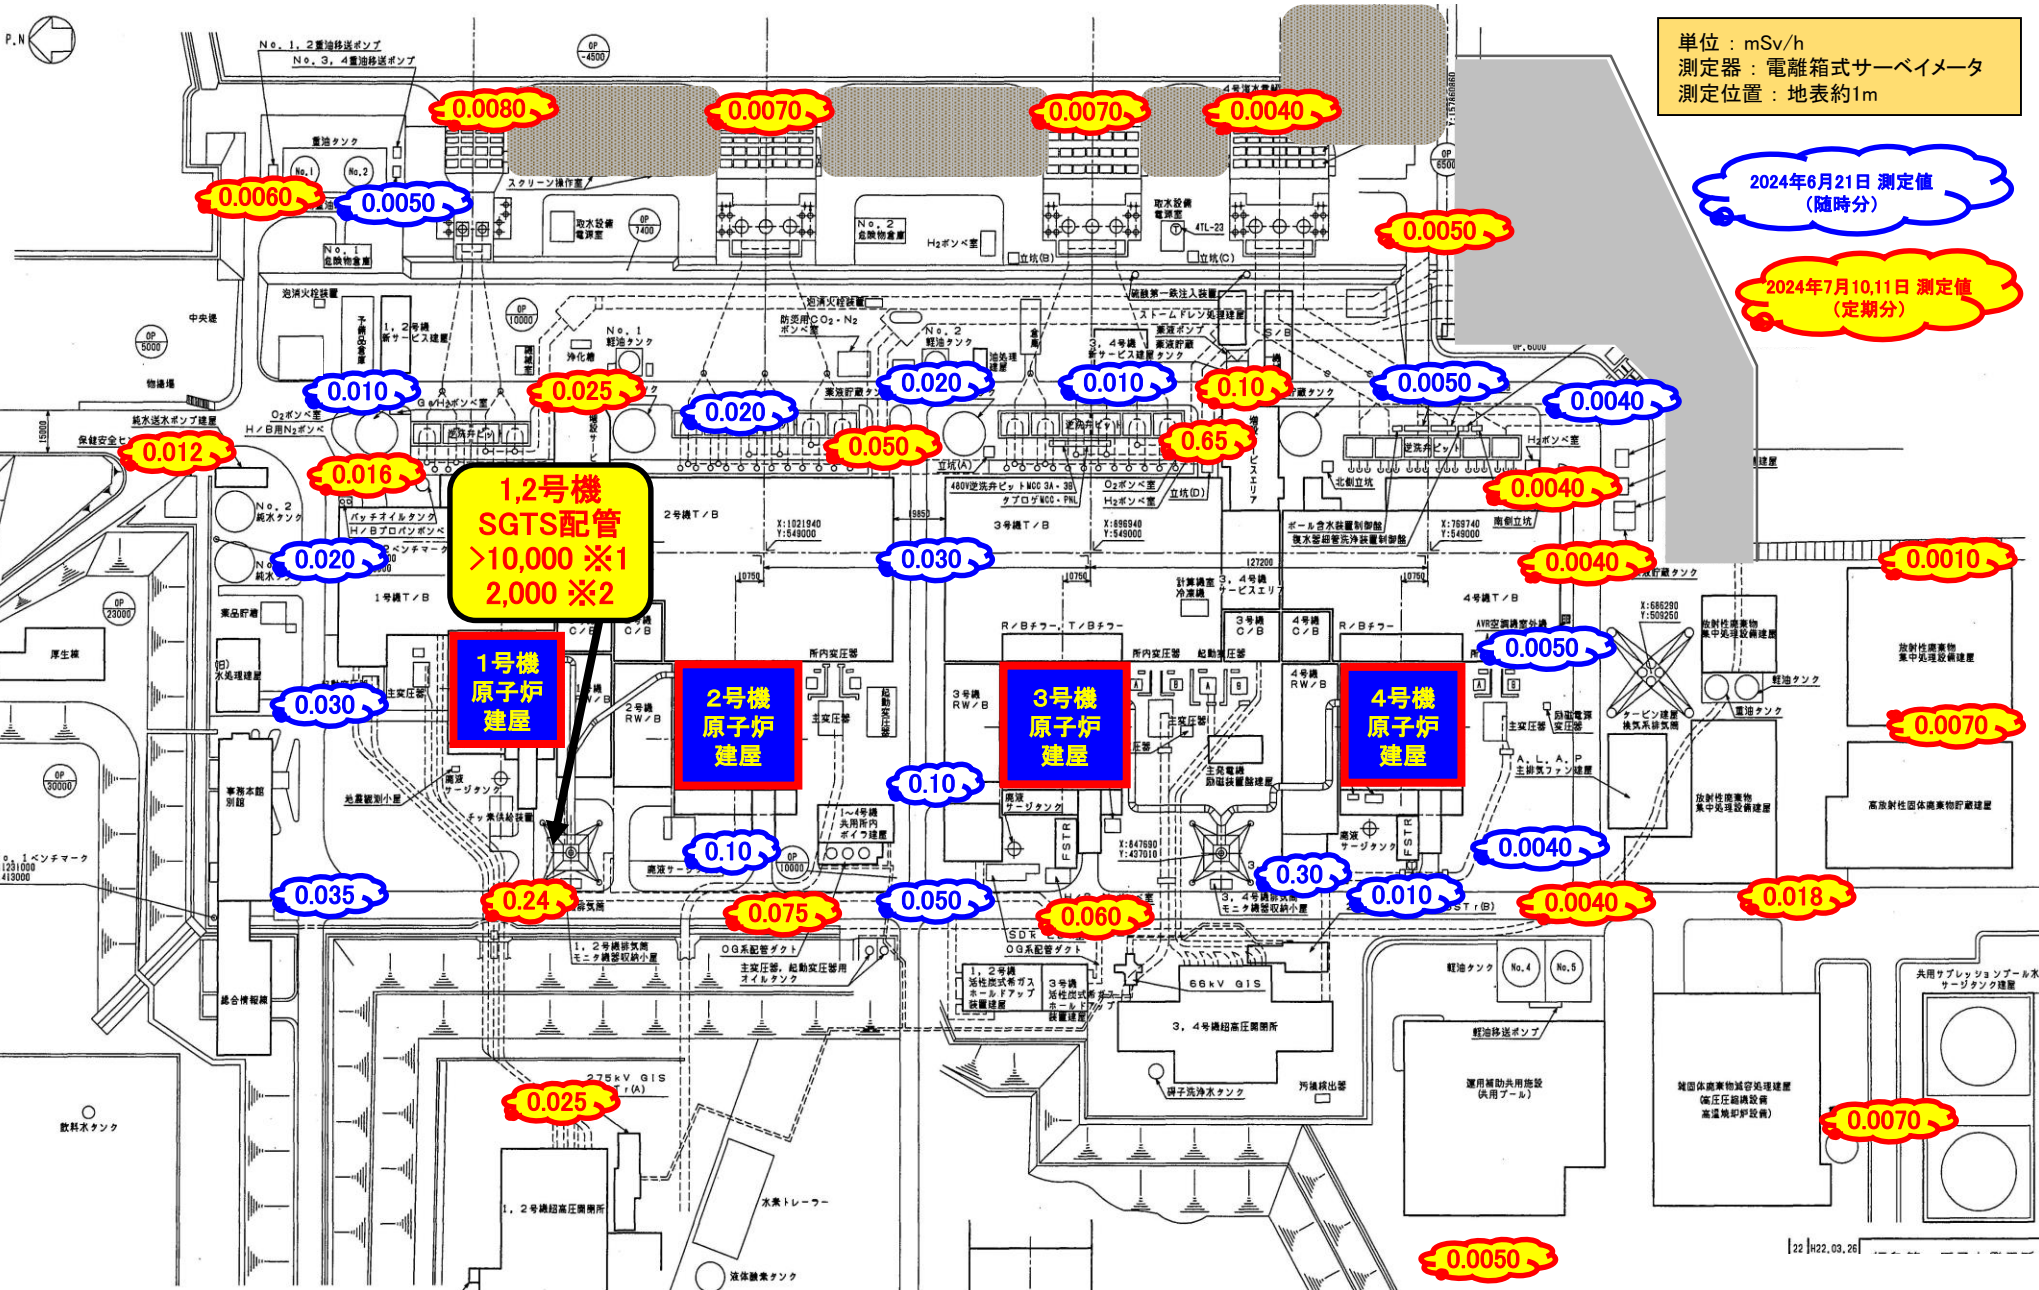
単位：mSv/h
測定器：電離箱式サーベイメータ
測定位置：地表約1m

2024年6月21日 測定値（随時分）

2024年7月10,11日 測定値（定期分）

P.N

No. 1, 2重油移送ポンプ
No. 3, 4重油移送ポンプ
重油タンク
No.1 No.2
スクリーン操作室
取水設備電源室
No. 2危険物倉庫
H₂ボンベ室
立坑(B)
取水設備電源室
立坑(C)
No. 1危険物倉庫
泡消火栓装置
中央建
物揚場
純水送水ポンプ建屋
保健安全セ
O₂ボンベ室
H/B用N₂ボンベ
No. 2純水タンク
バッチオイルタンク
H/Bプロパンボンベ
ベンチマーク
薬品貯蔵
厚生棟
(旧)水処理建屋
1号機T/B
2号機T/B
3号機T/B
4号機T/B
事務本館別館
地震観測小屋
総合情報棟
飲料水タンク
1, 2号機超高圧開閉所
275kV GIS
水素トレーラー
液体酸素タンク
主変圧器、起動変圧器用オイルタンク
OG系配管ダクト
1, 2号機排気筒モニタ機器収納小屋
1, 2号機活性炭式希ガスホールドアップ装置建屋
3号機活性炭式希ガスホールドアップ装置建屋
66kV GIS
3, 4号機超高圧開閉所
純子洗浄水タンク
汚染検出器
軽油タンク
No.4 No.5
軽油移送ポンプ
運用補助共用施設(共用プール)
雑固体廃棄物減容処理建屋(高圧圧縮設備 高温焼却炉設備)
共用サプレッションプール水サージタンク
放射性廃棄物集中処理設備建屋
高放射性固体廃棄物貯蔵建屋
放射性廃棄物集中処理設備建屋
重油タンク
軽油タンク
タービン建屋換気系排気筒
A.L.A.P主排気ファン建屋
励磁電源変圧器
主変圧器
所内変圧器
起動変圧器
R/Bチラー
T/Bチラー
1~4号機共用所内ボイラ建屋
3, 4号機排気筒モニタ機器収納小屋
サージタンク
FSTR
主発電機励磁装置制御建屋
計算機室冷凍機
3, 4号機サービスエリア
ボール含水装置制御盤
復水器細管洗浄装置制御盤
南側立坑
北側立坑
H₂ボンベ室
逆洗弁ピット
O₂ボンベ室
立坑(D)
480V逆洗弁ピットMCC 3A-3B
タブロダMCC・PNL
立坑(A)
3, 4号機新サービス建屋タンク
3, 4号機
薬液ポンプ
薬液貯蔵タンク
ストームドレン処理装置
硫酸第一鉄注入装置
防災用CO₂・N₂ボンベ室
No. 1軽油タンク
No. 2軽油タンク
消火栓建屋
1, 2号機新サービス建屋
浄化槽
予備品倉庫
G/Hボンベ室
X:1021940 Y:549000
X:696940 Y:549000
X:769740 Y:549000
X:686290 Y:509250
X:847680 Y:437010
No. 1ベンチマーク 1231000 413000
22 H22.03.26

1,2号機
SGTS配管
>10,000 ※1
2,000 ※2

1号機 原子炉建屋
2号機 原子炉建屋
3号機 原子炉建屋
4号機 原子炉建屋

0.0080
0.0070
0.0070
0.0040
0.0060
0.0050
0.0050
0.010
0.025
0.020
0.020
0.010
0.10
0.0050
0.0040
0.012
0.016
0.050
0.65
0.0040
0.020
0.030
0.0040
0.0010
0.0050
0.030
0.10
0.0070
0.10
0.30
0.0040
0.035
0.24
0.075
0.050
0.060
0.010
0.0040
0.018
0.025
0.0070
0.0050